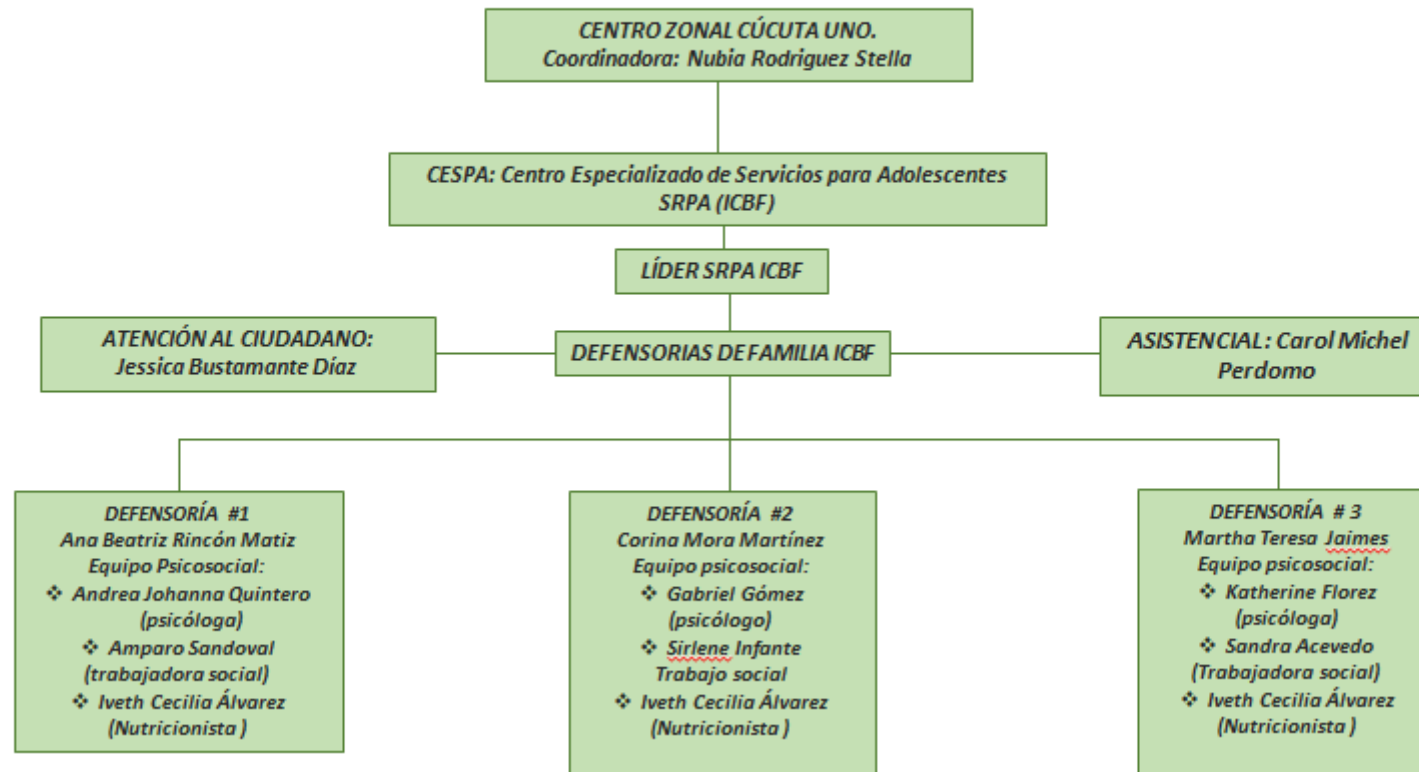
CENTRO ZONAL CÚCUTA UNO.
Coordinadora: Nubia Rodriguez Stella

CESPA: Centro Especializado de Servicios para Adolescentes SRPA (ICBF)

LÍDER SRPA ICBF

ATENCIÓN AL CIUDADANO: Jessica Bustamante Díaz

DEFENSORIAS DE FAMILIA ICBF

ASISTENCIAL: Carol Michel Perdomo

DEFENSORÍA #1
Ana Beatriz Rincón Matiz
Equipo Psicosocial:
❖ Andrea Johanna Quintero (psicóloga)
❖ Amparo Sandoval (trabajadora social)
❖ Iveth Cecilia Álvarez (Nutricionista )

DEFENSORÍA #2
Corina Mora Martínez
Equipo psicosocial:
❖ Gabriel Gómez (psicólogo)
❖ Sirlene Infante Trabajo social
❖ Iveth Cecilia Álvarez (Nutricionista )

DEFENSORÍA # 3
Martha Teresa Jaimes
Equipo psicosocial:
❖ Katherine Florez (psicóloga)
❖ Sandra Acevedo (Trabajadora social)
❖ Iveth Cecilia Álvarez (Nutricionista )